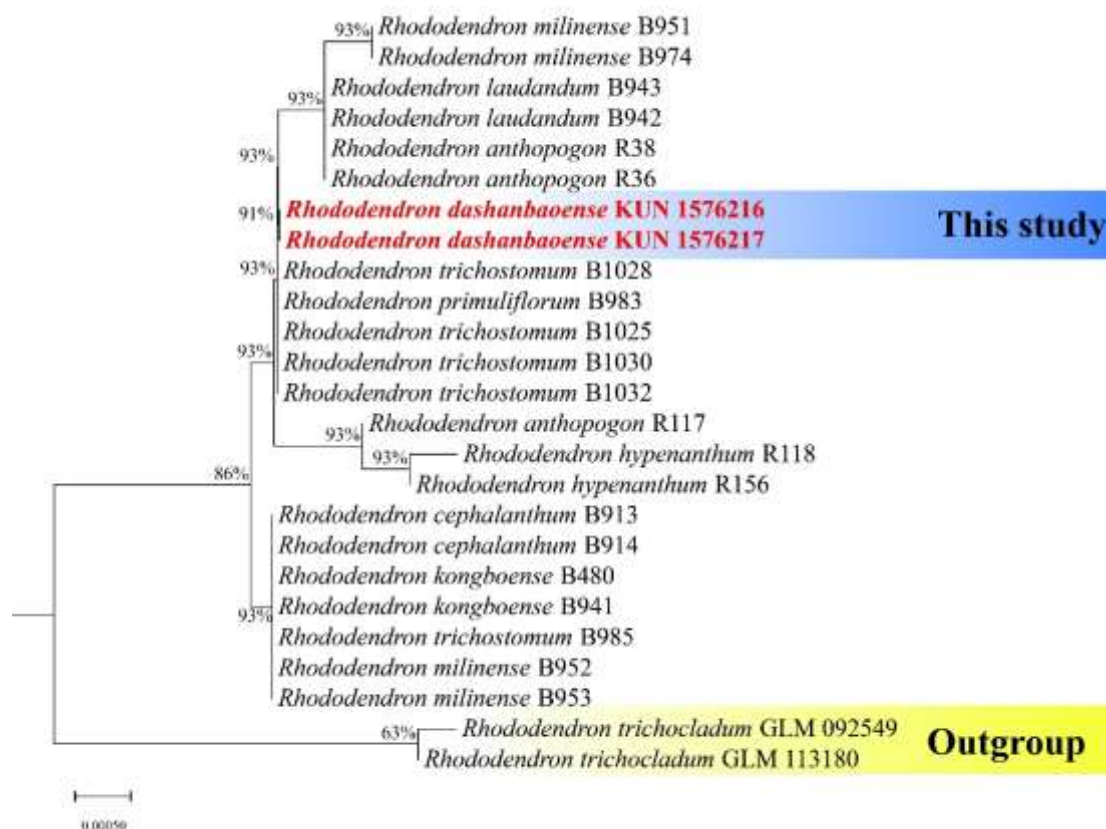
93% Rhododendron milinense B951
Rhododendron milinense B974
93% Rhododendron laudandum B943
Rhododendron laudandum B942
93% Rhododendron anthopogon R38
Rhododendron anthopogon R36
91% Rhododendron dashanbaoense KUN 1576216
Rhododendron dashanbaoense KUN 1576217
This study
93% Rhododendron trichostomum B1028
Rhododendron primuliflorum B983
Rhododendron trichostomum B1025
93% Rhododendron trichostomum B1030
Rhododendron trichostomum B1032
93% Rhododendron anthopogon R117
93% Rhododendron hypenanthum R118
Rhododendron hypenanthum R156
86%
Rhododendron cephalanthum B913
Rhododendron cephalanthum B914
Rhododendron kongboense B480
93% Rhododendron kongboense B941
Rhododendron trichostomum B985
Rhododendron milinense B952
Rhododendron milinense B953
63% Rhododendron trichocladum GLM 092549
Rhododendron trichocladum GLM 113180
Outgroup
0.00050